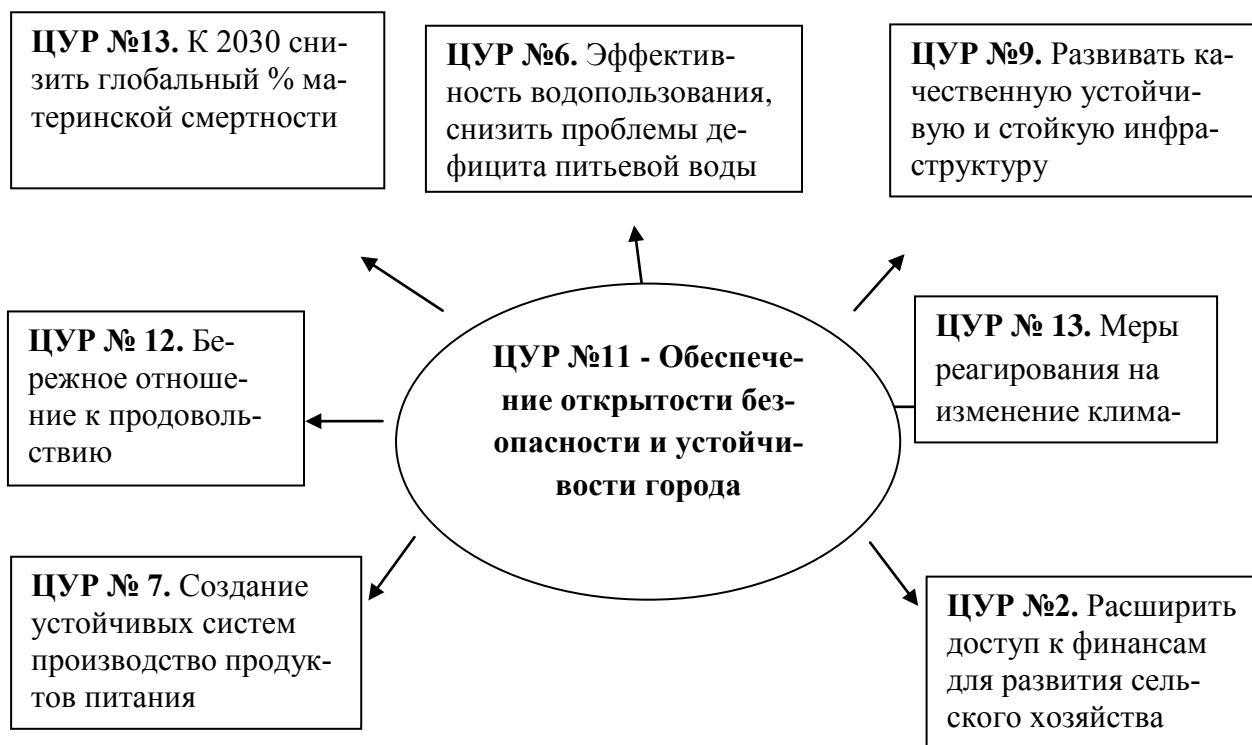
**ЦУР №13.** К 2030 снизить глобальный % материнской смертности

**ЦУР №6.** Эффективность водопользования, снизить проблемы дефицита питьевой воды

**ЦУР №9.** Развивать качественную устойчивую и стойкую инфраструктуру

**ЦУР № 12.** Бережное отношение к продовольствию

**ЦУР №11 - Обеспечение открытости безопасности и устойчивости города**

**ЦУР № 13.** Меры реагирования на изменение клима-

**ЦУР № 7.** Создание устойчивых систем производство продуктов питания

**ЦУР №2.** Расширить доступ к финансам для развития сельского хозяйства